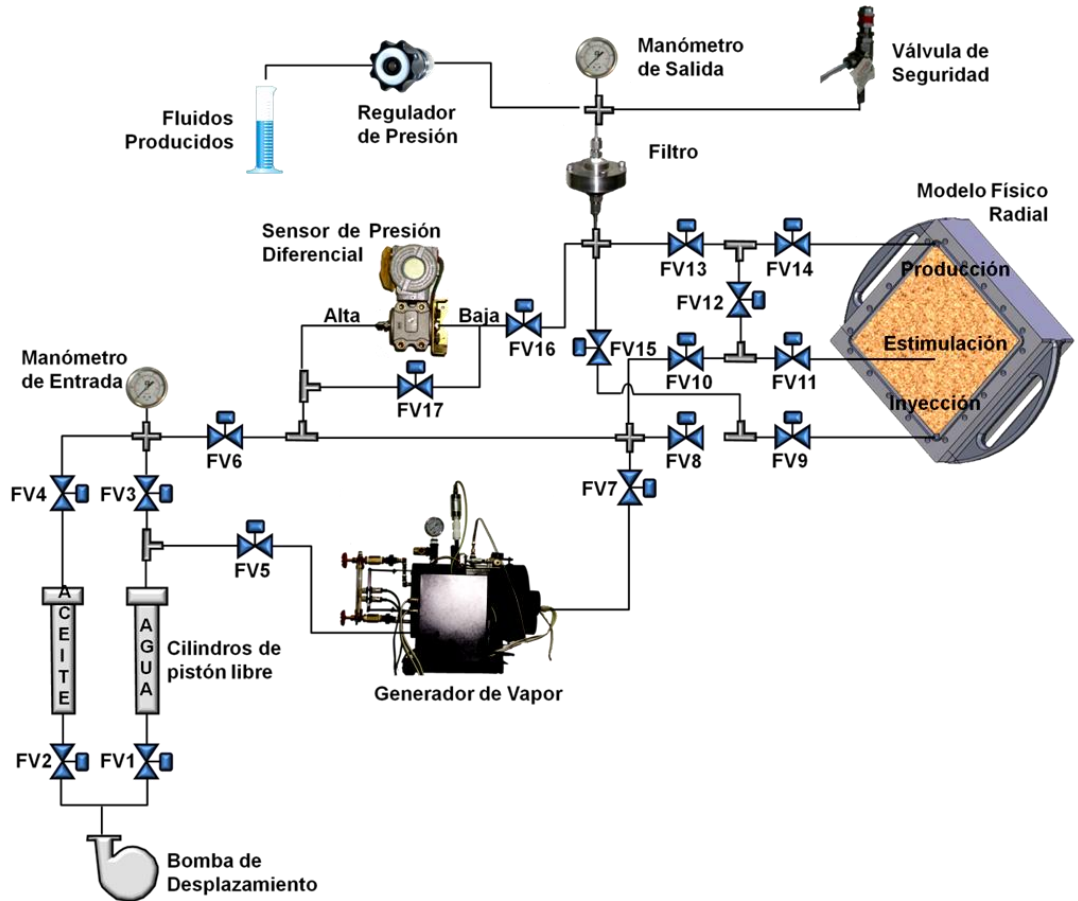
Manómetro de Salida

Válvula de Seguridad

Fluidos Producidos

Regulador de Presión

Filtro

Modelo Físico Radial

Sensor de Presión Diferencial

FV13

FV14

Producción

FV12

Alta

Baja

FV16

FV15

FV10

FV11

Estimulación

Manómetro de Entrada

FV17

Inyección

FV6

FV8

FV9

FV4

FV3

FV7

FV5

A C E I T E

A G U A

Cilindros de pistón libre

Generador de Vapor

FV2

FV1

Bomba de Desplazamiento